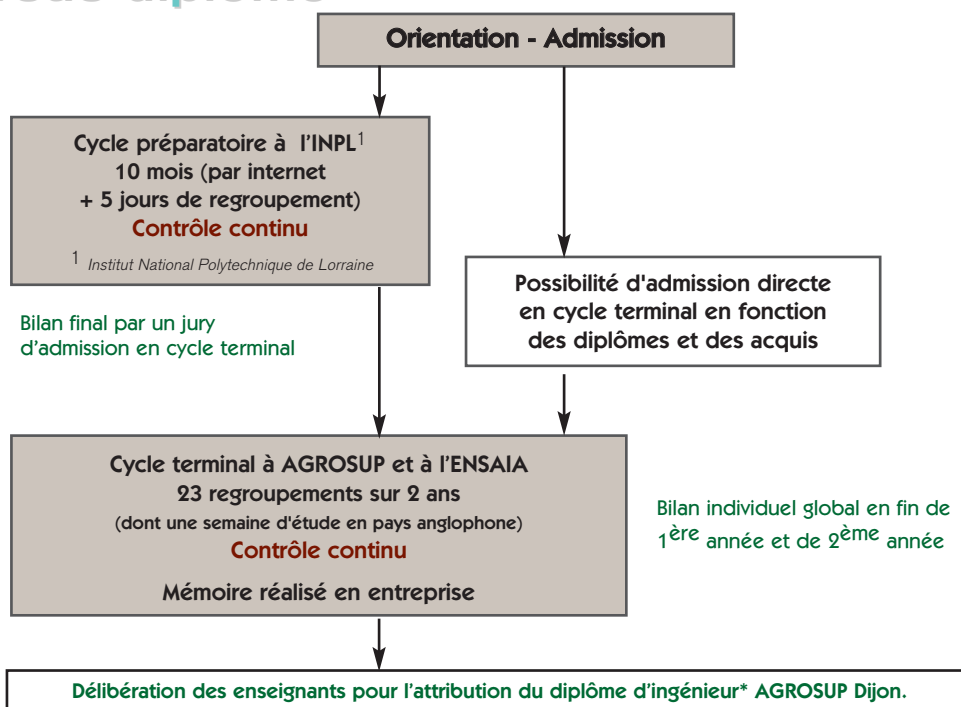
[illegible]

Orientation - Admission

Cycle préparatoire à l'INPL$^1$
10 mois (par internet
+ 5 jours de regroupement)
Contrôle continu

$^1$ Institut National Polytechnique de Lorraine

Possibilité d'admission directe en cycle terminal en fonction des diplômes et des acquis

Bilan final par un jury d'admission en cycle terminal

Cycle terminal à AGROSUP et à l'ENSAIA
23 regroupements sur 2 ans
(dont une semaine d'étude en pays anglophone)
Contrôle continu
Mémoire réalisé en entreprise

Bilan individuel global en fin de 1$^{ère}$ année et de 2$^{ème}$ année

Délibération des enseignants pour l'attribution du diplôme d'ingénieur* AGROSUP Dijon.